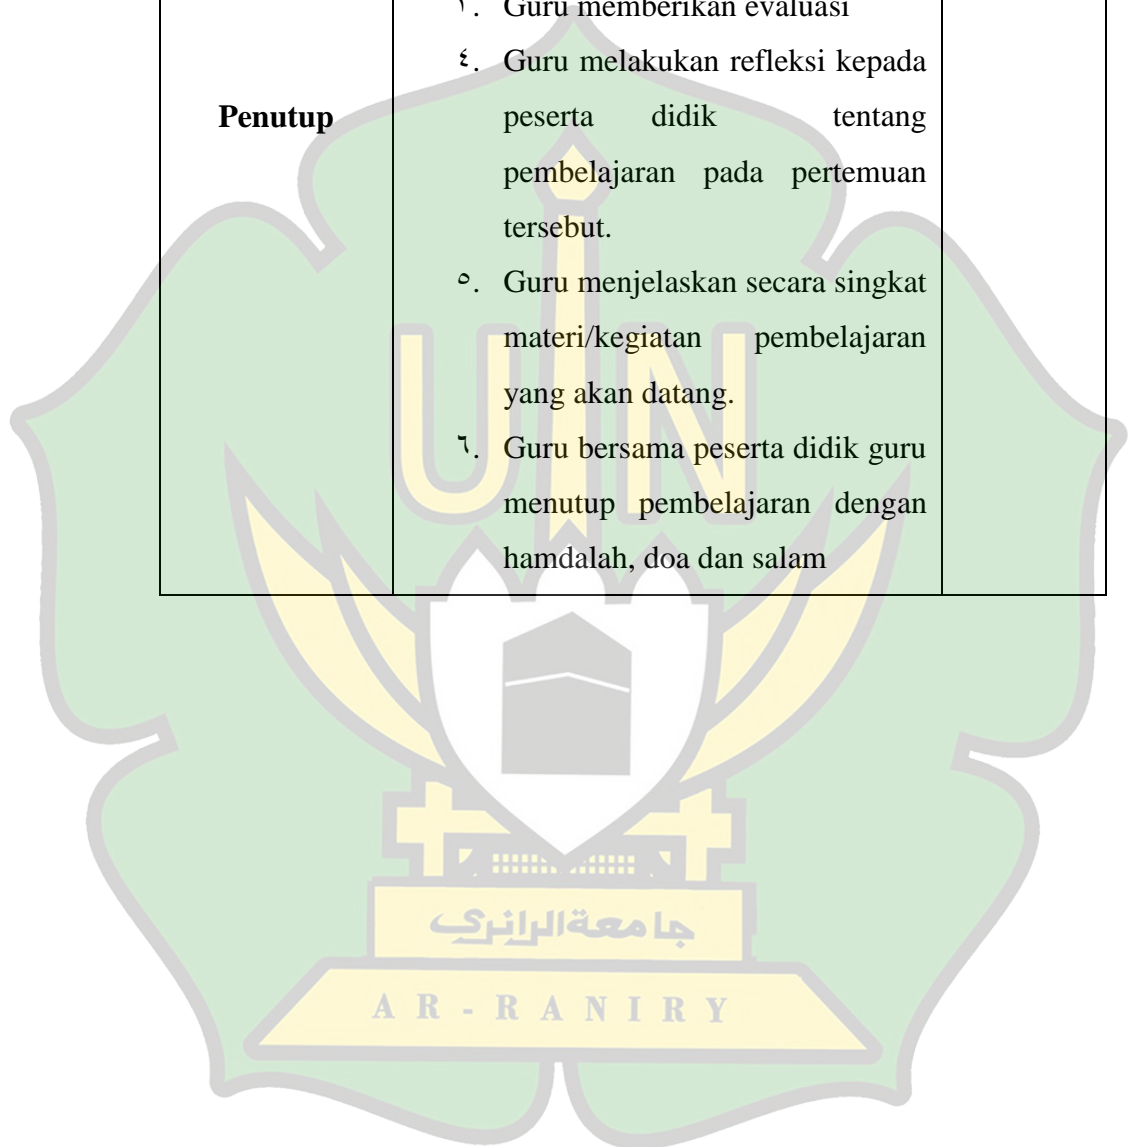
| Penutup | ٣. Guru memberikan evaluasi<br>٤. Guru melakukan refleksi kepada peserta didik tentang pembelajaran pada pertemuan tersebut.<br>٥. Guru menjelaskan secara singkat materi/kegiatan pembelajaran yang akan datang.<br>٦. Guru bersama peserta didik guru menutup pembelajaran dengan hamdalah, doa dan salam | |
|---|---|---|

جامعة الرانري

AR-RANIRY